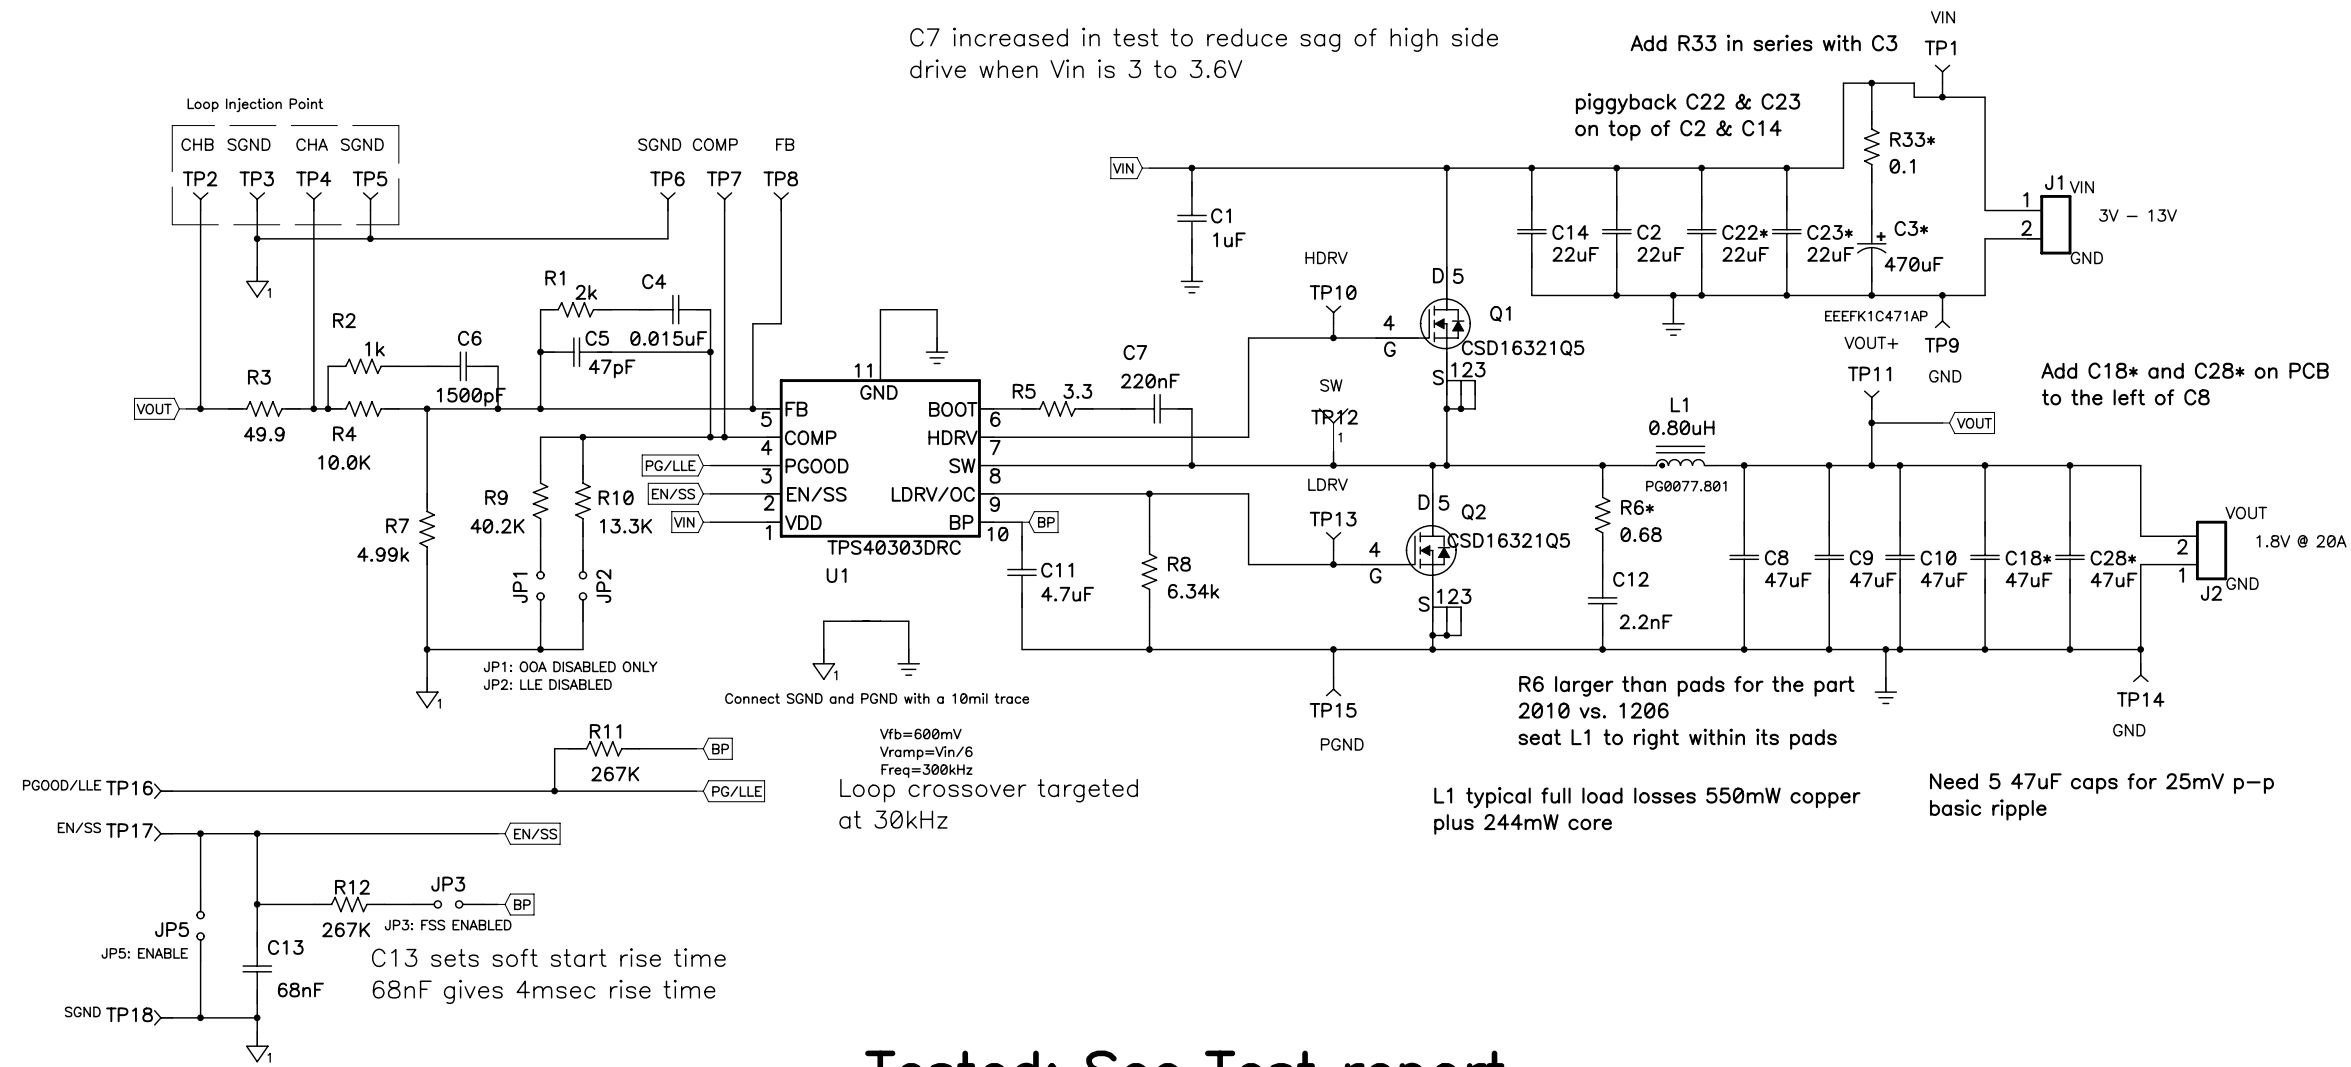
C7 increased in test to reduce sag of high side drive when Vin is 3 to 3.6V

Add R33 in series with C3

VIN
TP1

piggyback C22 & C23 on top of C2 & C14

Loop Injection Point
CHB SGND CHA SGND
TP2 TP3 TP4 TP5

SGND COMP FB
TP6 TP7 TP8

VIN
C1
1uF

R33*
0.1

J1 VIN
1
2
3V – 13V
GND

C14 22uF
C2 22uF
C22* 22uF
C23* 22uF
C3* 470uF
EEEFK1C471AP
TP9
GND

HDRV
TP10
D 5
4
G
Q1
CSD16321Q5
S 123

R1
2k
C4
C5
47pF
0.015uF

R2
1k
C6
1500pF

R3
49.9
VOUT
R4
10.0K

11
GND
5 FB
4 COMP
3 PGOOD
2 EN/SS
1 VDD
BOOT 6
HDRV 7
SW 8
LDRV/OC 9
BP 10
TPS40303DRC
U1

PG/LLE
EN/SS
VIN

R5 3.3
C7
220nF

SW
TP12

VOUT+
TP11
VOUT

Add C18* and C28* on PCB to the left of C8

L1
0.80uH
PG0077.801

R7
4.99k

R9
40.2K
R10
13.3K
JP1
JP2

BP
C11
4.7uF
R8
6.34k

LDRV
TP13
D 5
4
G
Q2
CSD16321Q5
S 123

R6*
0.68
C12
2.2nF

C8 47uF
C9 47uF
C10 47uF
C18* 47uF
C28* 47uF

VOUT
2
1
J2
1.8V @ 20A
GND

JP1: OOA DISABLED ONLY
JP2: LLE DISABLED

Connect SGND and PGND with a 10mil trace

TP15
PGND

R6 larger than pads for the part
2010 vs. 1206
seat L1 to right within its pads

TP14
GND

Vfb=600mV
Vramp=Vin/6
Freq=300kHz

R11
267K
BP
PGOOD/LLE TP16
PG/LLE

Loop crossover targeted at 30kHz

L1 typical full load losses 550mW copper plus 244mW core

Need 5 47uF caps for 25mV p–p basic ripple

EN/SS TP17
EN/SS

R12
267K
JP3
BP
JP3: FSS ENABLED

JP5
JP5: ENABLE
C13
68nF

C13 sets soft start rise time
68nF gives 4msec rise time

SGND TP18

Tested: See Test report